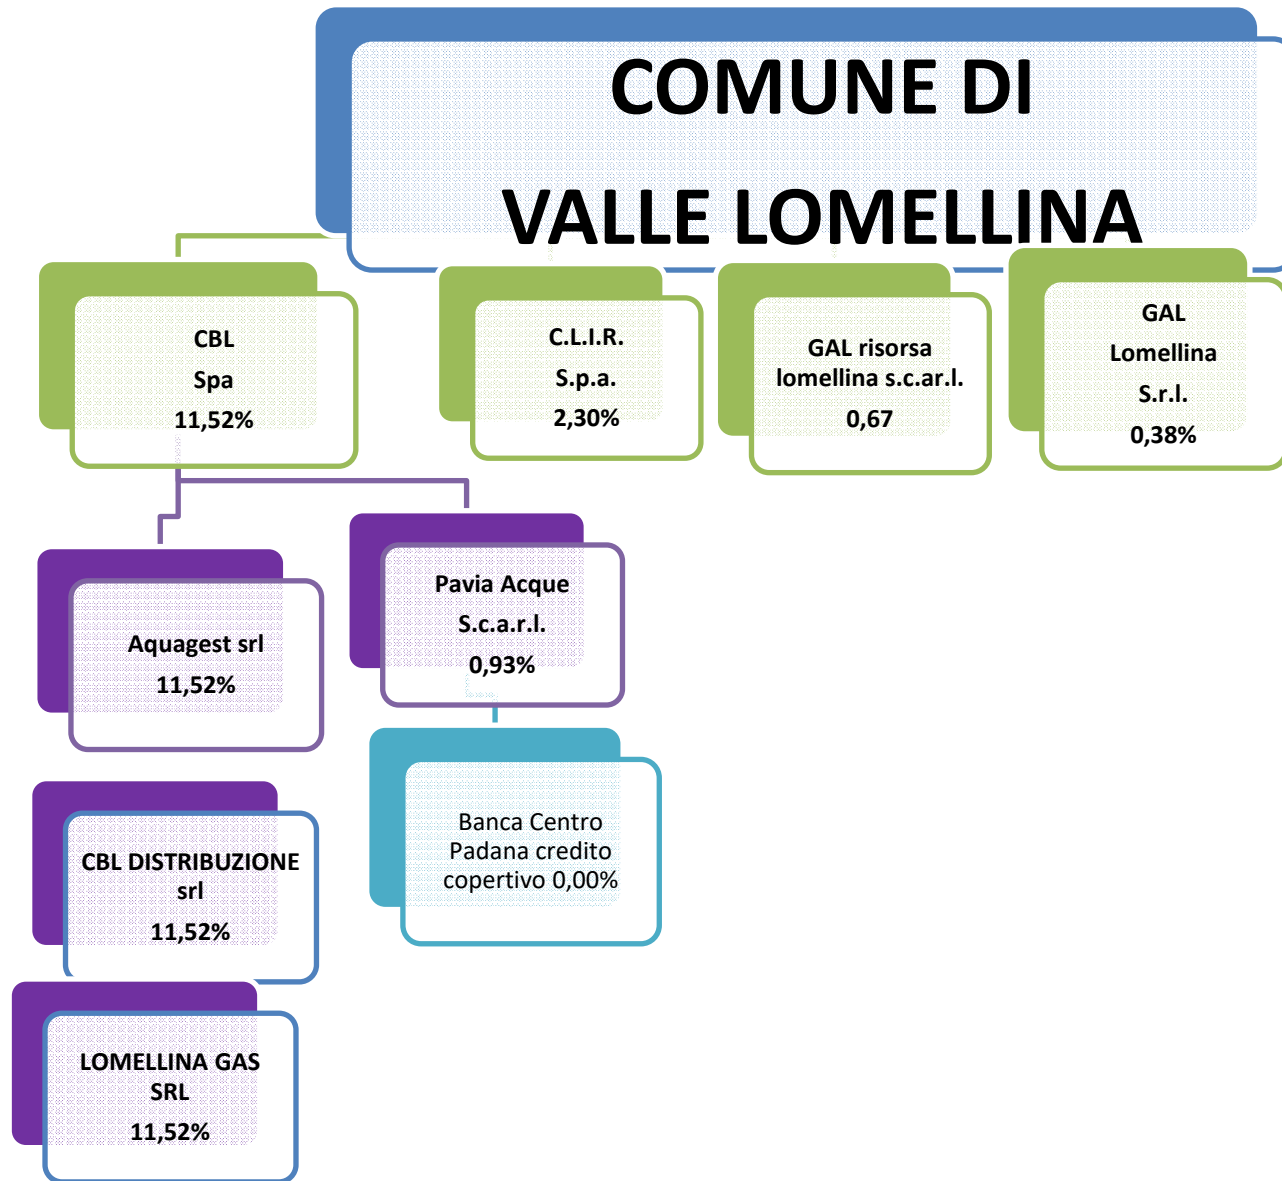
COMUNE DI

VALLE LOMELLINA

CBL
Spa
11,52%

C.L.I.R.
S.p.a.
2,30%

GAL risorsa lomellina s.c.ar.l.
0,67

GAL
Lomellina
S.r.l.
0,38%

Aquagest srl
11,52%

Pavia Acque
S.c.a.r.l.
0,93%

Banca Centro Padana credito copertivo 0,00%

CBL DISTRIBUZIONE srl
11,52%

LOMELLINA GAS SRL
11,52%